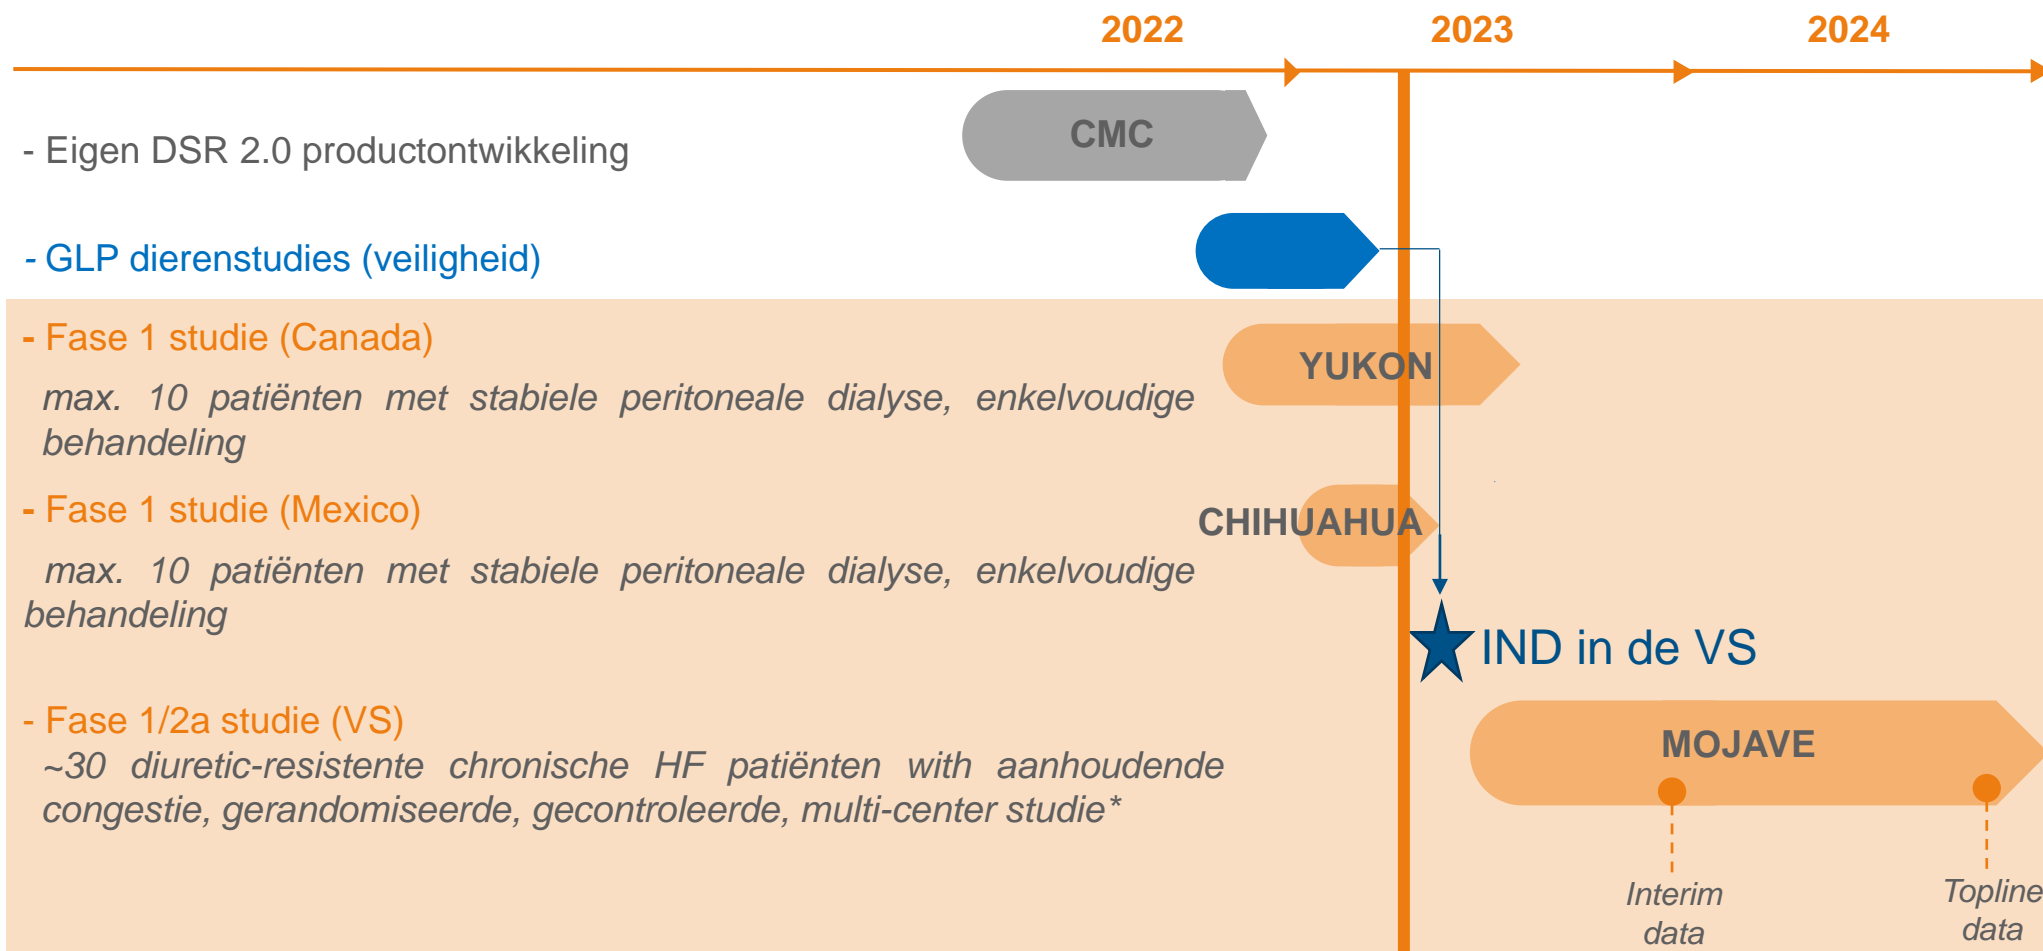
2022
2023
2024

CMC

- Eigen DSR 2.0 productontwikkeling

- GLP dierenstudies (veiligheid)

- Fase 1 studie (Canada)

YUKON

max. 10 patiënten met stabiele peritoneale dialyse, enkelvoudige behandeling

- Fase 1 studie (Mexico)

CHIHUAHUA

max. 10 patiënten met stabiele peritoneale dialyse, enkelvoudige behandeling

IND in de VS

- Fase 1/2a studie (VS)

MOJAVE

~30 diuretic-resistente chronische HF patiënten with aanhoudende congestie, gerandomiseerde, gecontroleerde, multi-center studie*

Interim data

Topline data